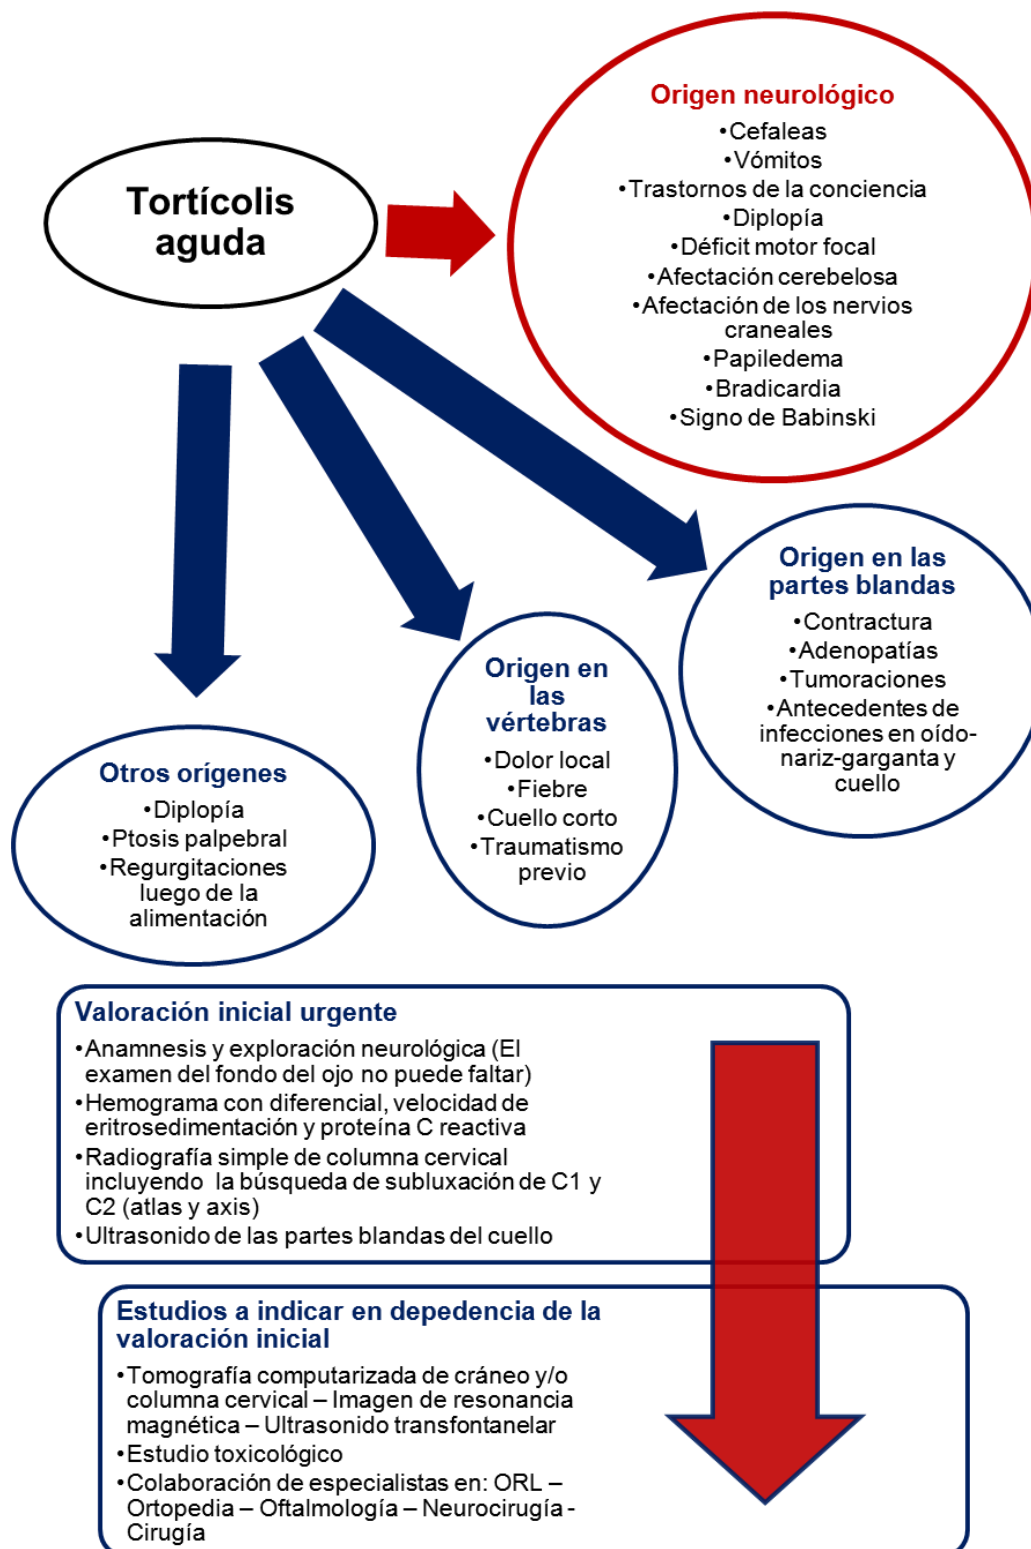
Tortícolis aguda

Origen neurológico
•Cefaleas
•Vómitos
•Trastornos de la conciencia
•Diplopía
•Déficit motor focal
•Afectación cerebelosa
•Afectación de los nervios craneales
•Papiledema
•Bradicardia
•Signo de Babinski

Origen en las partes blandas
•Contractura
•Adenopatías
•Tumoraciones
•Antecedentes de infecciones en oído-nariz-garganta y cuello

Origen en las vértebras
•Dolor local
•Fiebre
•Cuello corto
•Traumatismo previo

Otros orígenes
•Diplopía
•Ptosis palpebral
•Regurgitaciones luego de la alimentación

Valoración inicial urgente
•Anamnesis y exploración neurológica (El examen del fondo del ojo no puede faltar)
•Hemograma con diferencial, velocidad de eritrosedimentación y proteína C reactiva
•Radiografía simple de columna cervical incluyendo la búsqueda de subluxación de C1 y C2 (atlas y axis)
•Ultrasonido de las partes blandas del cuello

Estudios a indicar en depedencia de la valoración inicial
•Tomografía computarizada de cráneo y/o columna cervical – Imagen de resonancia magnética – Ultrasonido transfontanelar
•Estudio toxicológico
•Colaboración de especialistas en: ORL – Ortopedia – Oftalmología – Neurocirugía - Cirugía